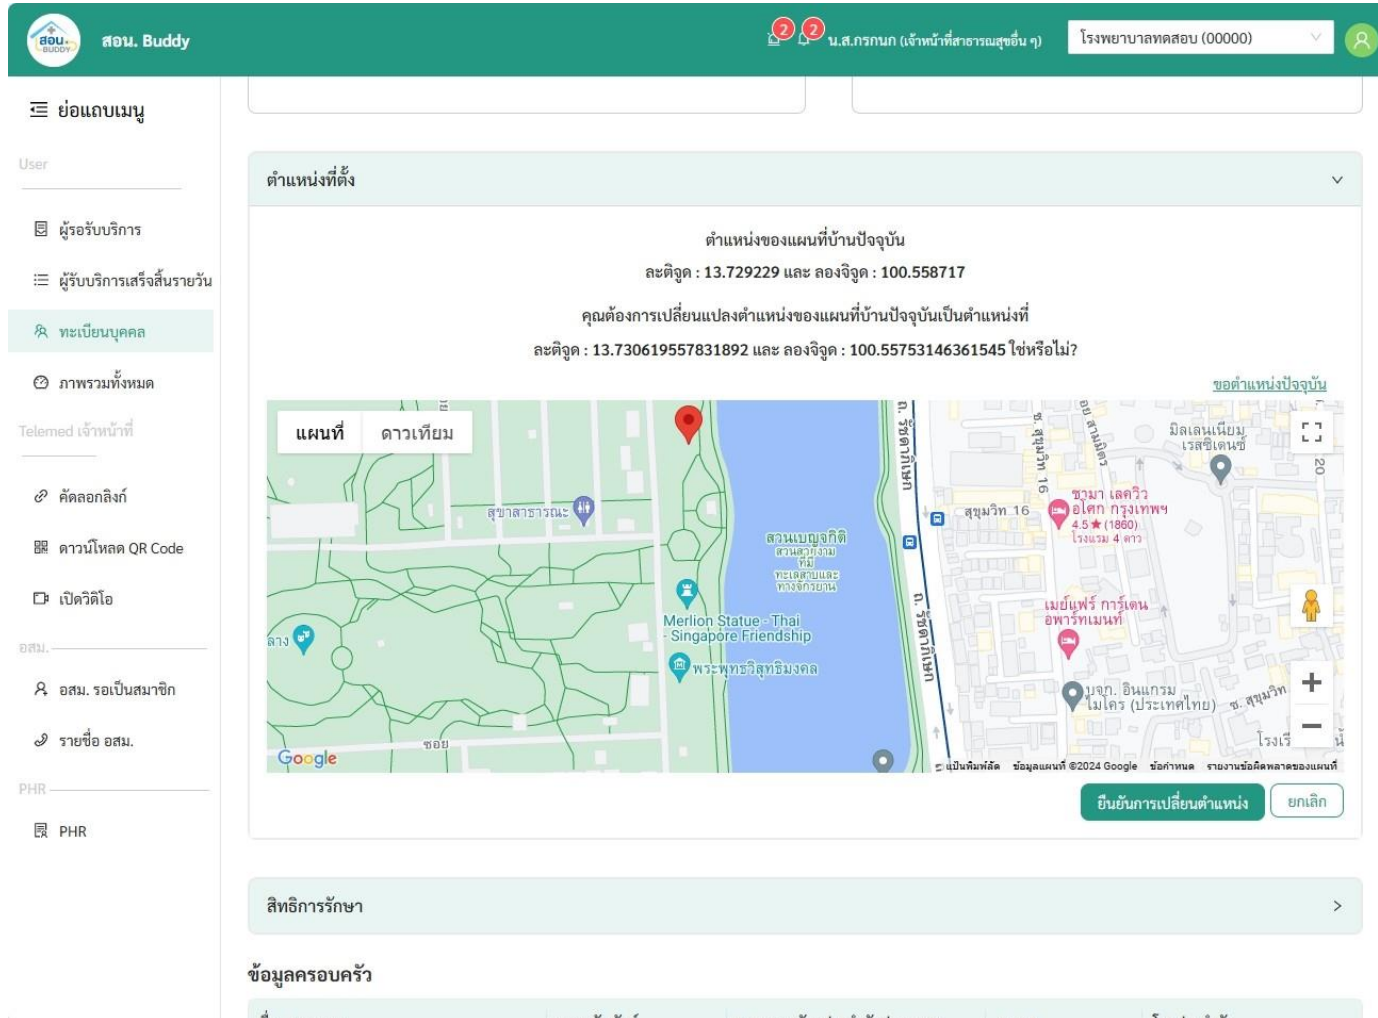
สอน. BUDDY สอน. Buddy

2 2 น.ส.กรกนก (เจ้าหน้าที่สาธารณสุขอื่น ๆ) โรงพยาบาลทดสอบ (00000)

ย่อแถบเมนู

User

ผู้รอรับบริการ

ผู้รับบริการเสร็จสิ้นรายวัน

ทะเบียนบุคคล

ภาพรวมทั้งหมด

Telemed เจ้าหน้าที่

คัดลอกลิงก์

ดาวน์โหลด QR Code

เปิดวิดีโอ

อสม.

อสม. รอเป็นสมาชิก

รายชื่อ อสม.

PHR

PHR

ตำแหน่งที่ตั้ง

ตำแหน่งของแผนที่บ้านปัจจุบัน

ละติจูด : 13.729229 และ ลองจิจูด : 100.558717

คุณต้องการเปลี่ยนแปลงตำแหน่งของแผนที่บ้านปัจจุบันเป็นตำแหน่งที่

ละติจูด : 13.730619557831892 และ ลองจิจูด : 100.55753146361545 ใช่หรือไม่?

ขอตำแหน่งปัจจุบัน

แผนที่ ดาวเทียม

สุขาสาธารณะ

สวนเบญจกิติ สวนสวยงามที่มีทะเลสาบและทางจักรยาน

Merlion Statue - Thai - Singapore Friendship

พระพุทธวิสุทธิมงคล

ลาง

ซอย

ถ. รัชดาภิเษก

ถ. รัชดาภิเษก

ซ. สุขุมวิท 16

สุขุมวิท 16

ซอย สามมิตร

มิลเลนเนียม เรสซิเดนซ์

ชามา เลควิว อโศก กรุงเทพฯ 4.5 ★ (1860) โรงแรม 4 ดาว

เมย์แฟร์ การ์เดน อพาร์ทเมนท์

บจก. อินแกรม ไมโคร (ประเทศไทย)

ซ. สุขุมวิท

โรงเรี

20

Google

แป้นพิมพ์ลัด ข้อมูลแผนที่ ©2024 Google ข้อกำหนด รายงานข้อผิดพลาดของแผนที่

ยืนยันการเปลี่ยนตำแหน่ง ยกเลิก

สิทธิการรักษา

ข้อมูลครอบครัว